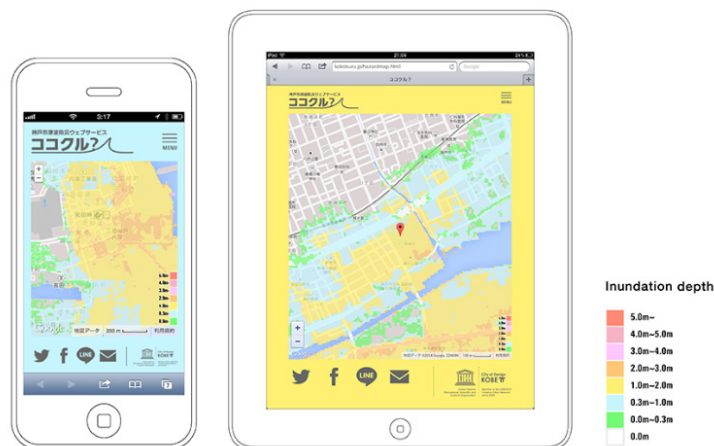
2:17

神戸市津波防災ウェブサービス
ココクル?
MENU

地図データ 200 m 利用規約

LINE

KOBE

21:08
kokokuru.jp/hazardmap.html
ココクル?

神戸市津波防災ウェブサービス
ココクル?

地図データ ©2014 Google, ZENRIN 100 m

LINE

KOBE

Inundation depth
5.0m~
4.0m~5.0m
3.0m~4.0m
2.0m~3.0m
1.0m~2.0m
0.3m~1.0m
0.0m~0.3m
0.0m